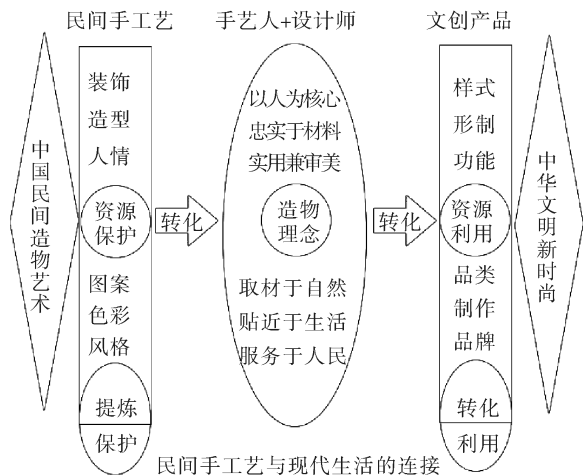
民间手工艺

手艺人+设计师

文创产品

中国民间造物艺术

装饰
造型
人情

资源保护

图案
色彩
风格

提炼

保护

转化

以人为核心
忠实于材料
实用兼审美

造物理念

取材于自然
贴近于生活
服务于人民

转化

样式
形制
功能

资源利用

品类
制作
品牌

转化

利用

中华文明新时尚

民间手工艺与现代生活的连接